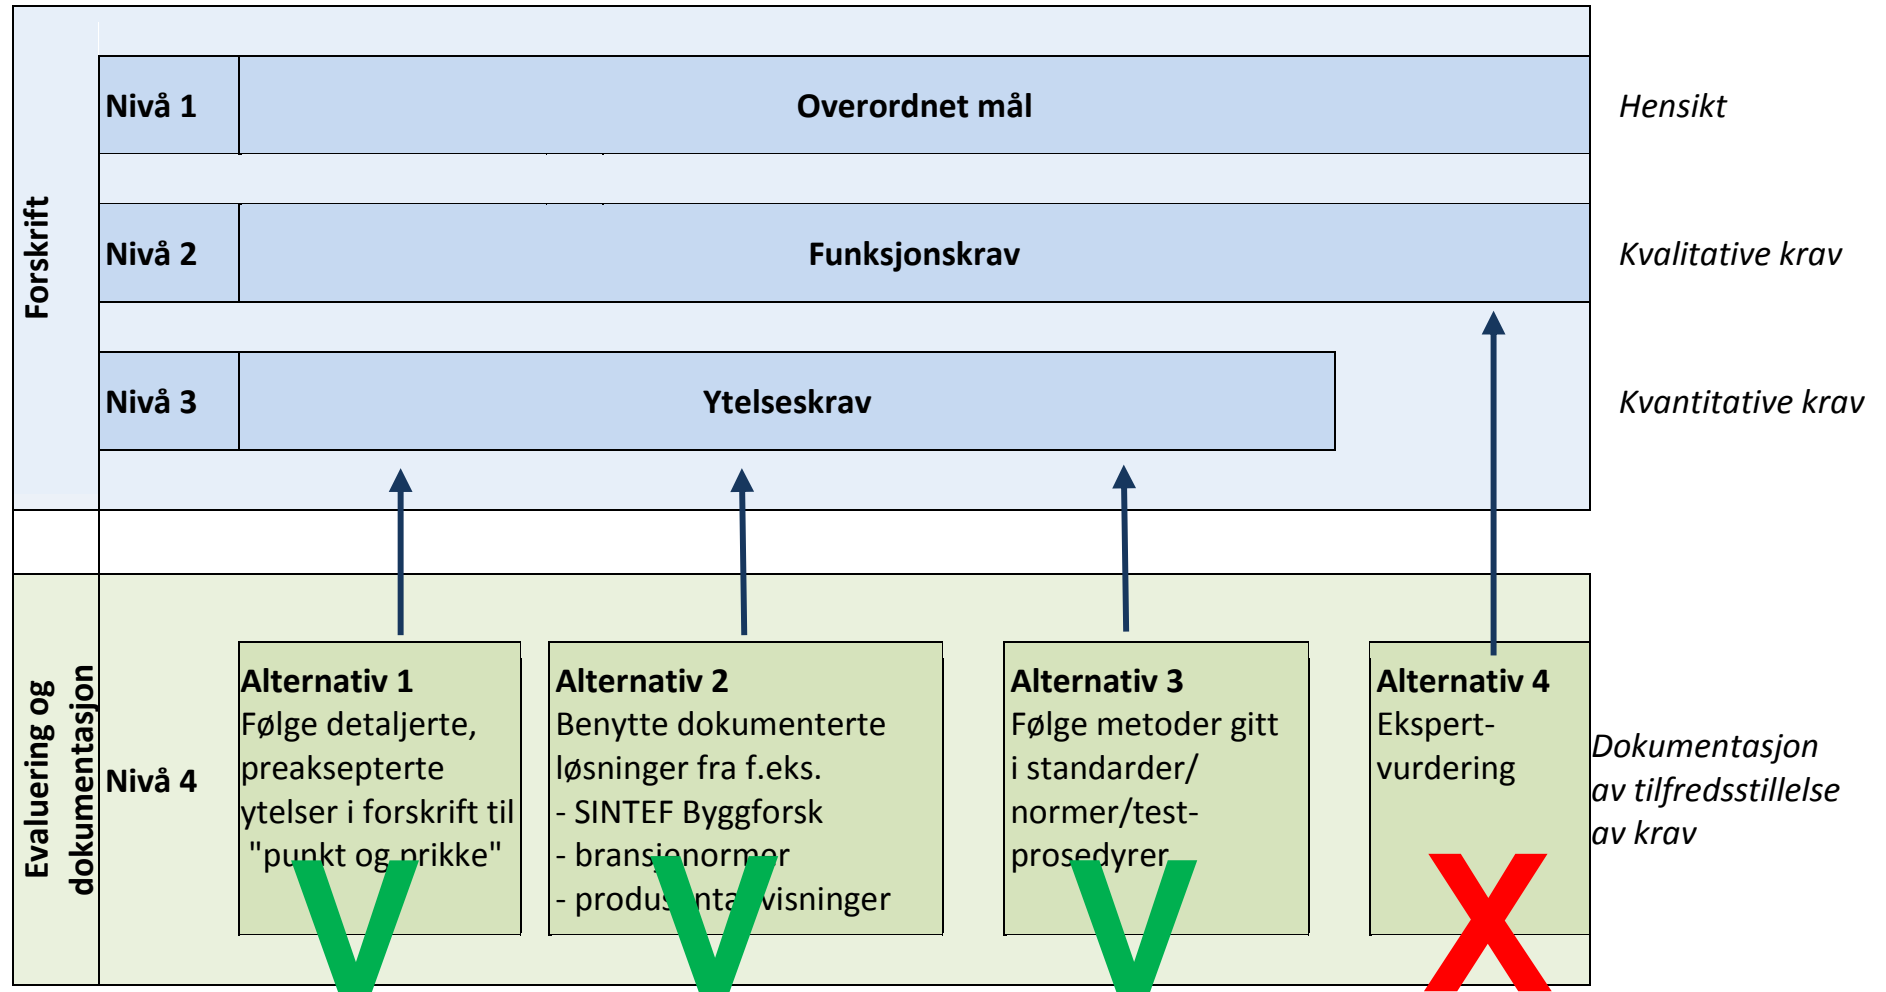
Forskrift

Nivå 1 | Overordnet mål | Hensikt

Nivå 2 | Funksjonskrav | Kvalitative krav

Nivå 3 | Ytelseskrav | Kvantitative krav

Evaluering og dokumentasjon

Nivå 4

Alternativ 1
Følge detaljerte, preaksepterte ytelser i forskrift til "punkt og prikke"

Alternativ 2
Benytte dokumenterte løsninger fra f.eks.
- SINTEF Byggforsk
- bransjenormer
- produsentanvisninger

Alternativ 3
Følge metoder gitt i standarder/ normer/test-prosedyrer

Alternativ 4
Ekspert-vurdering

Dokumentasjon av tilfredsstillelse av krav

V V V X